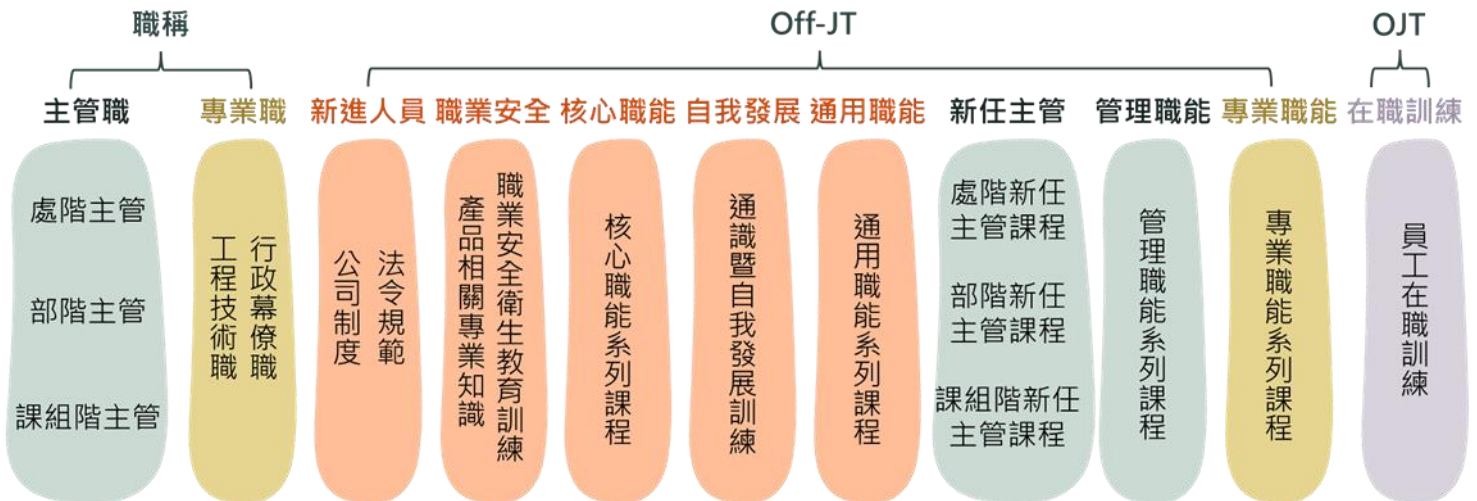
職稱

Off-JT

OJT

主管職

處階主管

部階主管

課組階主管

專業職

行政幕僚職

工程技術職

新進人員

法令規範

公司制度

職業安全

職業安全衛生教育訓練

產品相關專業知識

核心職能

核心職能系列課程

自我發展

通識暨自我發展訓練

通用職能

通用職能系列課程

新任主管

處階新任主管課程

部階新任主管課程

課組階新任主管課程

管理職能

管理職能系列課程

專業職能

專業職能系列課程

在職訓練

員工在職訓練